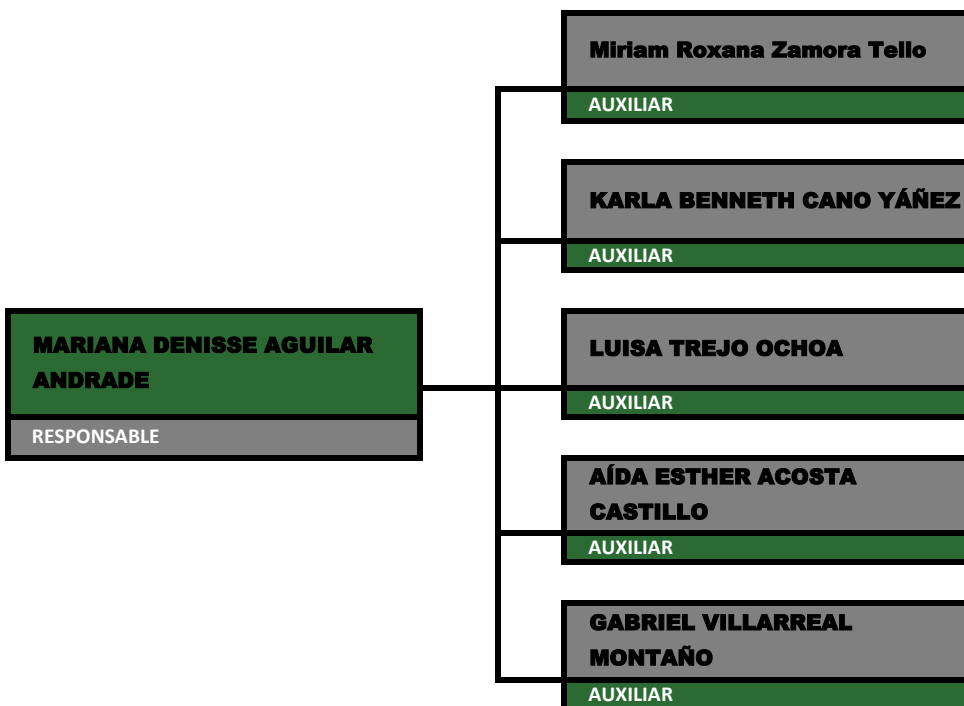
MARIANA DENISSE AGUILAR ANDRADE
RESPONSABLE

Miriam Roxana Zamora Tello
AUXILIAR

KARLA BENNETH CANO YÁÑEZ
AUXILIAR

LUISA TREJO OCHOA
AUXILIAR

AÍDA ESTHER ACOSTA CASTILLO
AUXILIAR

GABRIEL VILLARREAL MONTAÑO
AUXILIAR